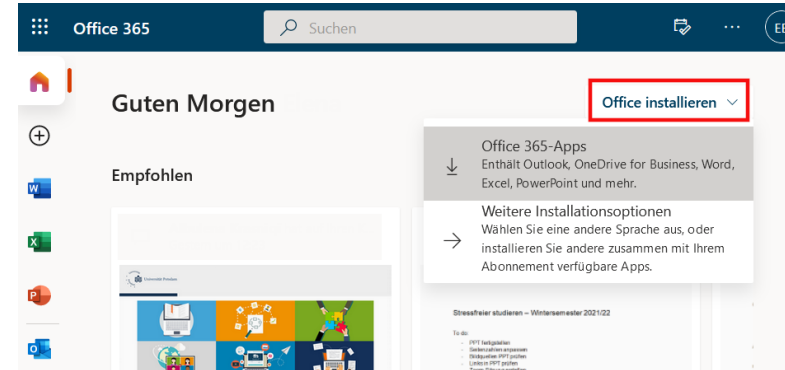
Office 365

Suchen

EE

Guten Morgen

Office installieren

Office 365-Apps
Enthält Outlook, OneDrive for Business, Word, Excel, PowerPoint und mehr.

Weitere Installationsoptionen
Wählen Sie eine andere Sprache aus, oder installieren Sie andere zusammen mit Ihrem Abonnement verfügbare Apps.

Empfohlen

Universität Potsdam

Stressfreier studieren – Wintersemester 2021/22

To do:
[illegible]